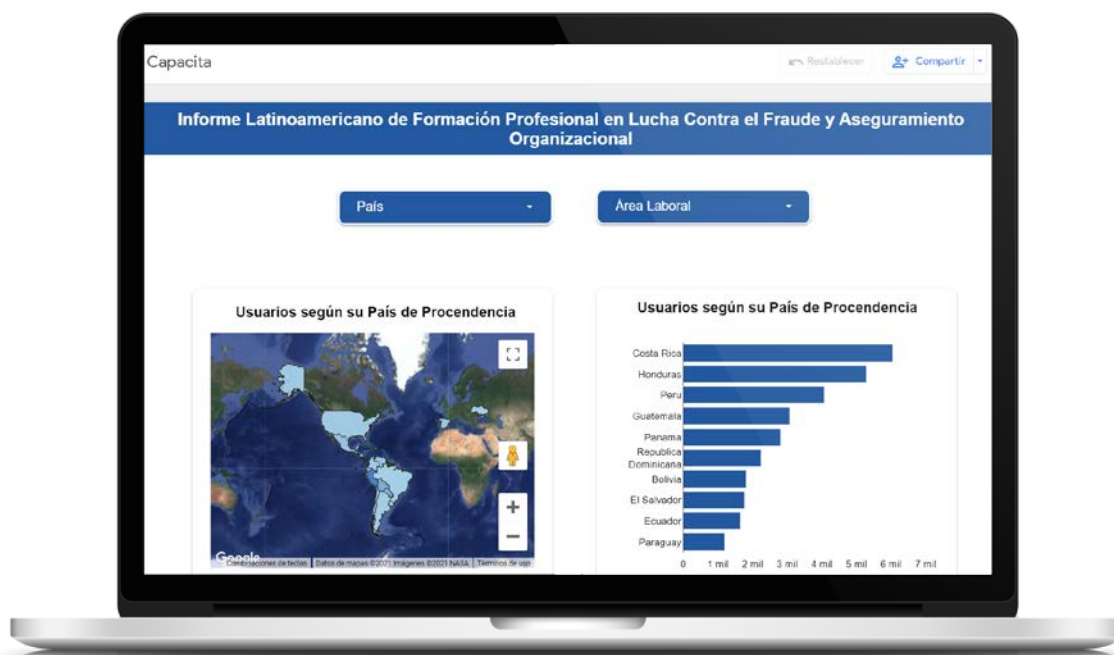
Capacita

Restablecer

Compartir

Informe Latinoamericano de Formación Profesional en Lucha Contra el Fraude y Aseguramiento Organizacional

País

Área Laboral

Usuarios según su País de Procendencia

Google

Combinaciones de teclas | Datos de mapas ©2021 Imágenes ©2021 NASA | Términos de uso

Usuarios según su País de Procendencia

Costa Rica
Honduras
Peru
Guatemala
Panama
Republica Dominicana
Bolivia
El Salvador
Ecuador
Paraguay

0 1 mil 2 mil 3 mil 4 mil 5 mil 6 mil 7 mil